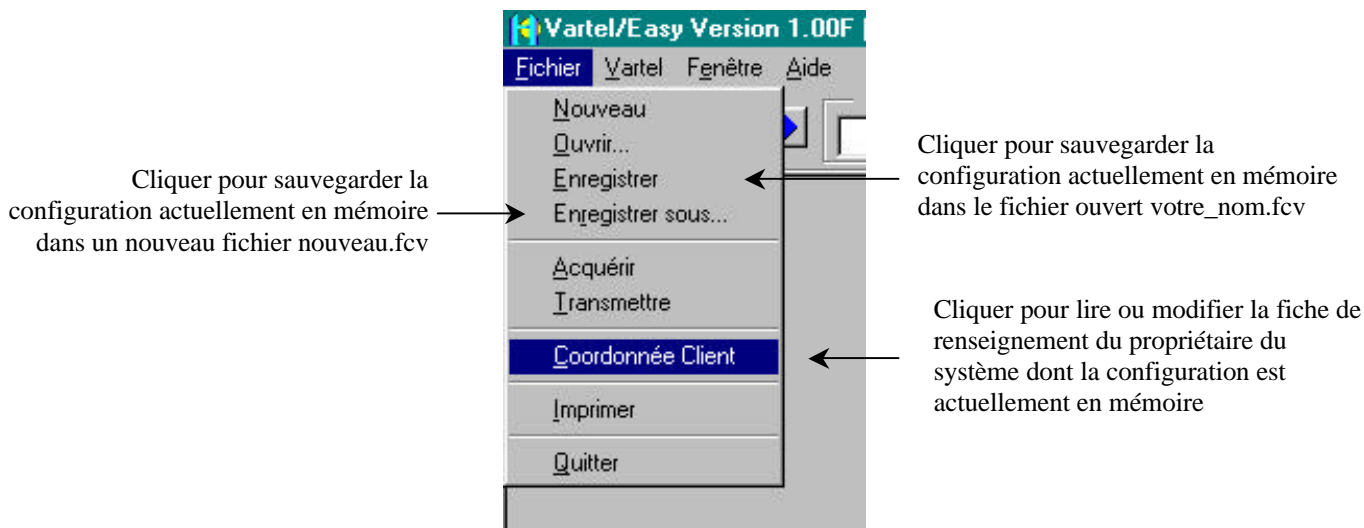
Vartel/Easy Version 1.00F

Fichier Vartel Fenêtre Aide

Nouveau
Ouvrir...
Enregistrer
Enregistrer sous...
Acquérir
Transmettre
Coordonnée Client
Imprimer
Quitter

Cliquer pour sauvegarder la configuration actuellement en mémoire dans un nouveau fichier nouveau.fcv

Cliquer pour sauvegarder la configuration actuellement en mémoire dans le fichier ouvert votre_nom.fcv

Cliquer pour lire ou modifier la fiche de renseignement du propriétaire du système dont la configuration est actuellement en mémoire